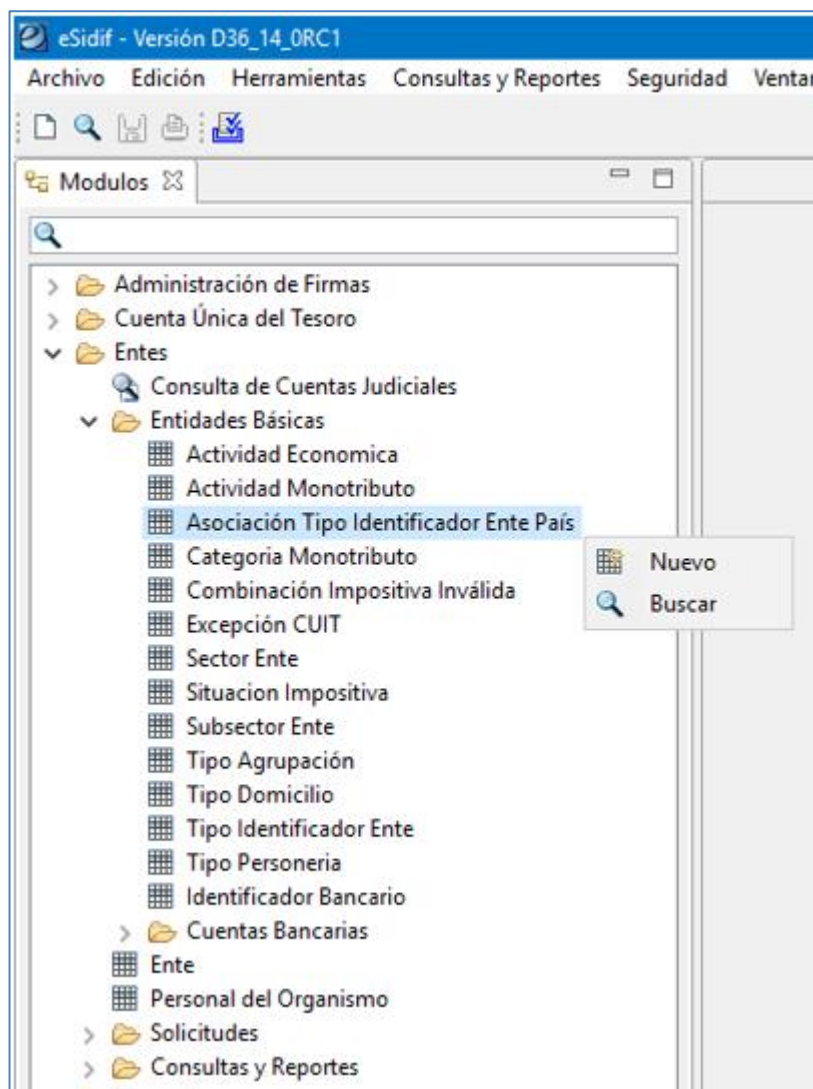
eSidif - Versión D36_14_0RC1

Archivo Edición Herramientas Consultas y Reportes Seguridad Ventar

Modulos

Administración de Firmas
Cuenta Única del Tesoro
Entes
Consulta de Cuentas Judiciales
Entidades Básicas
Actividad Economica
Actividad Monotributo
Asociación Tipo Identificador Ente País
Categoria Monotributo
Combinación Impositiva Inválida
Excepción CUIT
Sector Ente
Situacion Impositiva
Subsector Ente
Tipo Agrupación
Tipo Domicilio
Tipo Identificador Ente
Tipo Personeria
Identificador Bancario
Cuentas Bancarias
Ente
Personal del Organismo
Solicitudes
Consultas y Reportes

Nuevo
Buscar